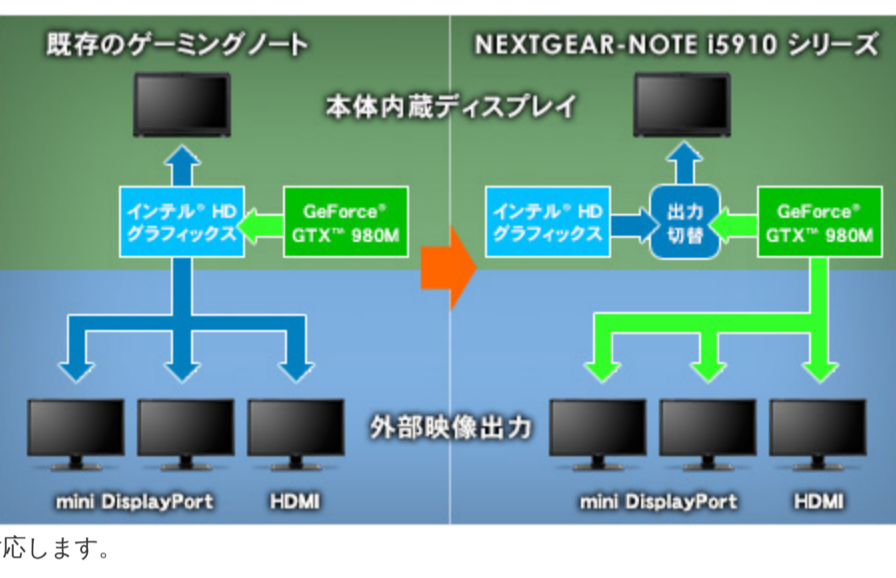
既存のゲーミングノート

NEXTGEAR-NOTE i5910 シリーズ

本体内蔵ディスプレイ

インテル® HD グラフィックス

GeForce® GTX™ 980M

インテル® HD グラフィックス

出力切替

GeForce® GTX™ 980M

外部映像出力

mini DisplayPort

HDMI

mini DisplayPort

HDMI

応します。